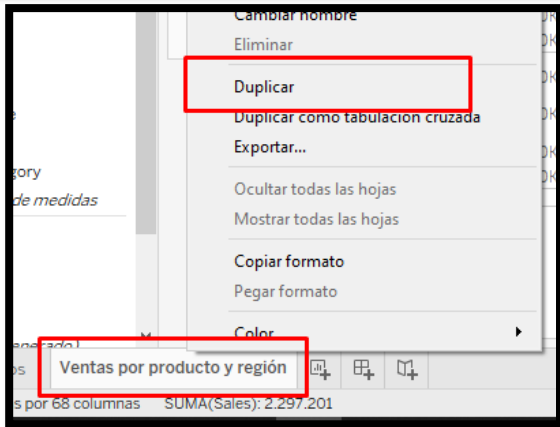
Cambiar nombre
Eliminar
Duplicar
Duplicar como tabulación cruzada
Exportar...
Ocultar todas las hojas
Mostrar todas las hojas
Copiar formato
Pegar formato
Color

e
gory
de medidas
egado)
os
Ventas por producto y región
s por 68 columnas
SUMA(Sales): 2.297.201